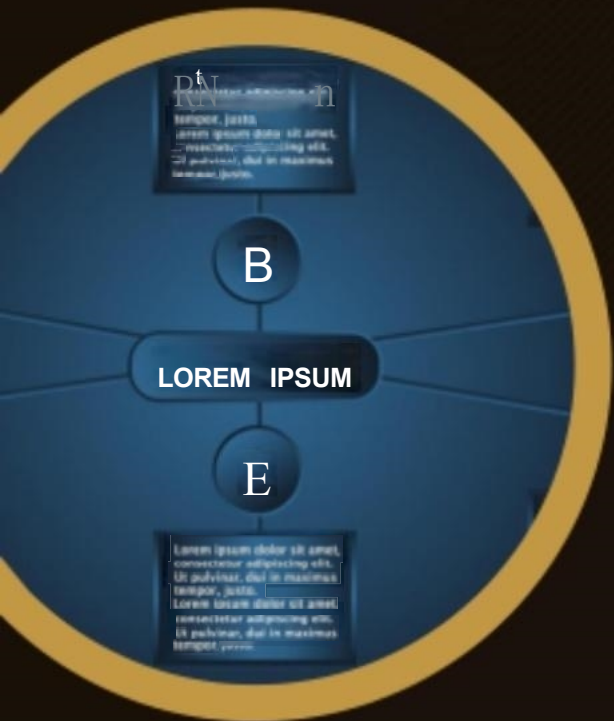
R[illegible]n
tempor, justo.
Lorem ipsum dolor sit amet, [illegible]ing elit.
Ut pulvinar, dui in maximus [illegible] justo.

B

LOREM IPSUM

E

Lorem ipsum dolor sit amet, consectetur adipiscing elit. Ut pulvinar, dui in maximus tempor, justo.
Lorem ipsum dolor sit amet consectetur adipiscing elit. Ut pulvinar, dui in maximus tempor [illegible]